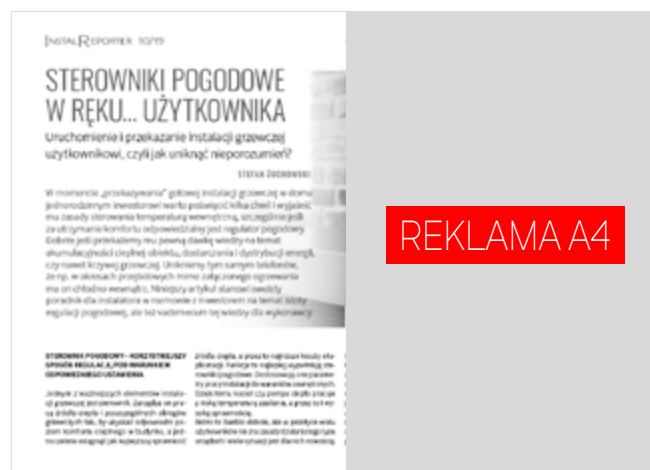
INSTALREPORTER 10/19

STEROWNIKI POGODOWE W RĘKU... UŻYTKOWNIKA

Uruchomienie i przekazanie instalacji grzewczej użytkownikowi, czyli jak uniknąć nieporozumień?

STEFAN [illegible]

W momencie „przekazywania" gotowej instalacji grzewczej w domu jednorodzinnym inwestorowi warto poświęcić kilka chwil i wyjaśnić mu zasady sterowania temperaturą wewnętrzną, szczególnie jeśli za utrzymanie komfortu odpowiedzialny jest regulator pogodowy. Dobrze jeśli przekażemy mu pewną dawkę wiedzy na temat akumulacyjności cieplnej obiektu, dostarczania i dystrybucji energii, czy nawet krzywej grzewczej. Unikniemy tym samym telefonów, że np. w okresach przejściowych mimo załączonego ogrzewania ma on chłodno wewnątrz. Niniejszy artykuł stanowi swoisty poradnik dla instalatora w rozmowie z inwestorem na temat istoty regulacji pogodowej, ale też vademecum tej wiedzy dla wykonawcy.

STEROWNIK POGODOWY – KORZYSTNIEJSZY SPOSÓB REGULACJI, POD WARUNKIEM ODPOWIEDNIEGO USTAWIENIA

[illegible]

REKLAMA A4